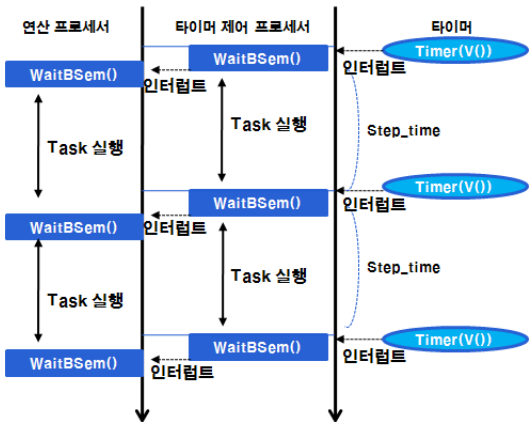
연산 프로세서

타이머 제어 프로세서

타이머

WaitBSem()

Timer(V())

인터럽트

WaitBSem()

인터럽트

Task 실행

Task 실행

Step_time

WaitBSem()

Timer(V())

인터럽트

WaitBSem()

인터럽트

Task 실행

Task 실행

Step_time

WaitBSem()

Timer(V())

인터럽트

WaitBSem()

인터럽트